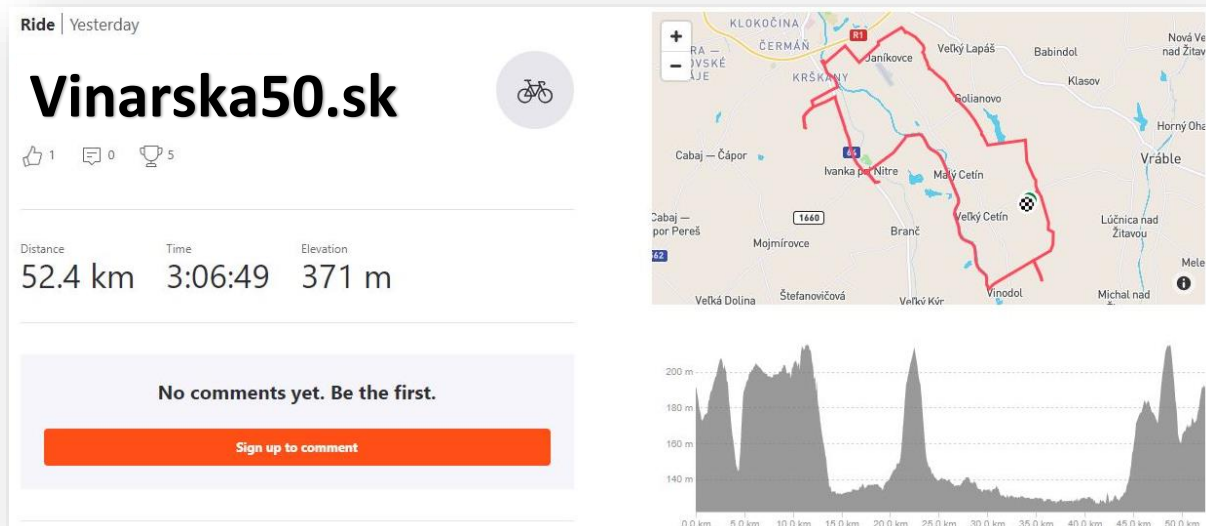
Ride | Yesterday

Vinarska50.sk

1 0 5

Distance
52.4 km

Time
3:06:49

Elevation
371 m

No comments yet. Be the first.

Sign up to comment

+
−

KLOKOČINA
ČERMÁŇ
R1
Veľký Lapáš
Babindol
Nová Ve
nad Žitav
Janíkovce
KRŠKANY
Klasov
Golianovo
Horný Oha
Cabaj — Čápor
65
Vráble
Ivanka pri Nitre
Malý Cetín
Cabaj —
por Pereš
1660
Veľký Cetín
Lúčnica nad
Žitavou
Mojmírovce
Branč
62
Mele
Veľká Dolina
Štefanovičová
Veľký Kýr
Vinodol
Michal nad

200 m
180 m
160 m
140 m
0.0 km
5.0 km
10.0 km
15.0 km
20.0 km
25.0 km
30.0 km
35.0 km
40.0 km
45.0 km
50.0 km